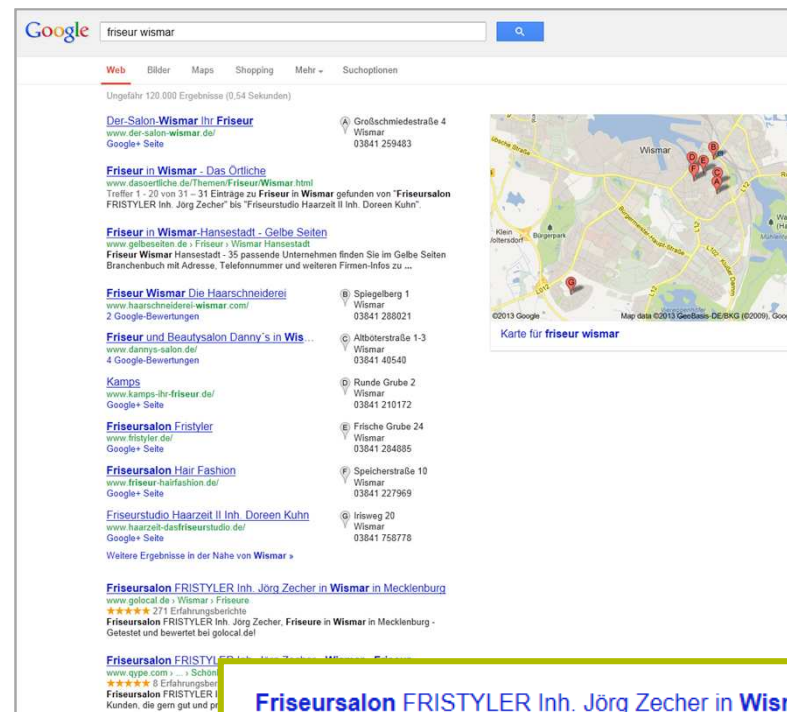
Google friseur wismar

Web Bilder Maps Shopping Mehr Suchoptionen

Ungefähr 120.000 Ergebnisse (0,54 Sekunden)

Der-Salon-Wismar Ihr Friseur
www.der-salon-wismar.de/
Google+ Seite

A Großschmiedestraße 4 Wismar 03841 259483

Friseur in Wismar - Das Örtliche
www.dasoertliche.de/Themen/Friseur/Wismar.html
Treffer 1 - 20 von 31 – 31 Einträge zu Friseur in Wismar gefunden von "Friseursalon FRISTYLER Inh. Jörg Zecher" bis "Friseurstudio Haarzeit II Inh. Doreen Kuhn".

Friseur in Wismar-Hansestadt - Gelbe Seiten
www.gelbeseiten.de › Friseur › Wismar Hansestadt
Friseur Wismar Hansestadt - 35 passende Unternehmen finden Sie im Gelbe Seiten Branchenbuch mit Adresse, Telefonnummer und weiteren Firmen-Infos zu ...

Friseur Wismar Die Haarschneiderei
www.haarschneiderei-wismar.com/
2 Google-Bewertungen

B Spiegelberg 1 Wismar 03841 288021

Friseur und Beautysalon Danny's in Wis...
www.dannys-salon.de/
4 Google-Bewertungen

C Altböterstraße 1-3 Wismar 03841 40540

Kamps
www.kamps-ihr-friseur.de/
Google+ Seite

D Runde Grube 2 Wismar 03841 210172

Friseursalon Fristyler
www.fristyler.de/
Google+ Seite

E Frische Grube 24 Wismar 03841 284885

Friseursalon Hair Fashion
www.friseur-hairfashion.de/
Google+ Seite

F Speicherstraße 10 Wismar 03841 227969

Friseurstudio Haarzeit II Inh. Doreen Kuhn
www.haarzeit-dasfriseurstudio.de/
Google+ Seite

G Irisweg 20 Wismar 03841 758778

Weitere Ergebnisse in der Nähe von Wismar »

Friseursalon FRISTYLER Inh. Jörg Zecher in Wismar in Mecklenburg
www.golocal.de › Wismar › Friseure
★★★★★ 271 Erfahrungsberichte
Friseursalon FRISTYLER Inh. Jörg Zecher, Friseure in Wismar in Mecklenburg - Getestet und bewertet bei golocal.de!

Friseursalon FRISTYL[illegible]
www.qype.com › ... › Schön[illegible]
★★★★★ 8 Erfahrungsber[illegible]
Friseursalon FRISTYLER I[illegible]
Kunden, die gern gut und pr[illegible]

Wismar
Bürgerpark
Klein Voltersdorf
©2013 Google
Map data ©2013 GeoBasis-DE/BKG (©2009), Goo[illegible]
Karte für friseur wismar

Friseursalon FRISTYLER Inh. Jörg Zecher in Wis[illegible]